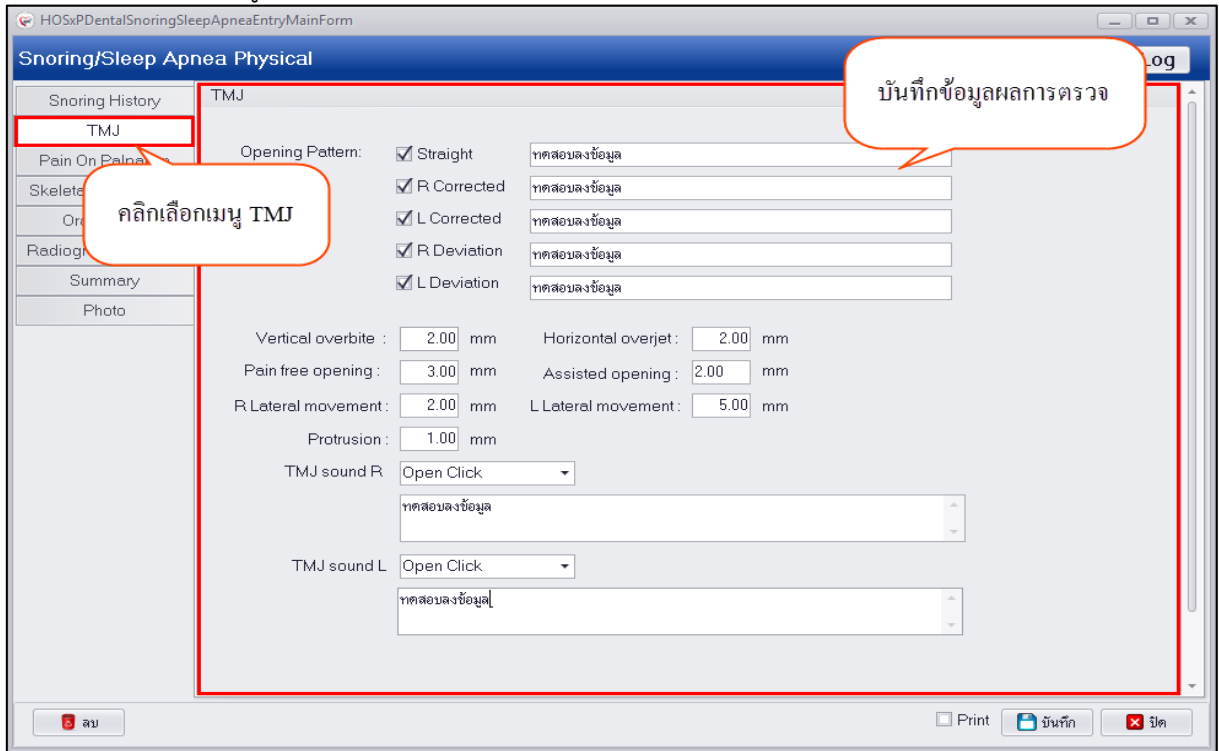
HOSxPDentalSnoringSleepApneaEntryMainForm

Snoring/Sleep Apnea Physical

Log

บันทึกข้อมูลผลการตรวจ

Snoring History
TMJ
Pain On Palpa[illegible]
Skelet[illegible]
Or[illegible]
Radiogr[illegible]
Summary
Photo

คลิกเลือกเมนู TMJ

TMJ

Opening Pattern:
☑ Straight ทดสอบลงข้อมูล
☑ R Corrected ทดสอบลงข้อมูล
☑ L Corrected ทดสอบลงข้อมูล
☑ R Deviation ทดสอบลงข้อมูล
☑ L Deviation ทดสอบลงข้อมูล

Vertical overbite : 2.00 mm
Horizontal overjet : 2.00 mm
Pain free opening : 3.00 mm
Assisted opening : 2.00 mm
R Lateral movement : 2.00 mm
L Lateral movement : 5.00 mm
Protrusion : 1.00 mm

TMJ sound R Open Click
ทดสอบลงข้อมูล

TMJ sound L Open Click
ทดสอบลงข้อมูล

ลบ

Print
บันทึก
ปิด